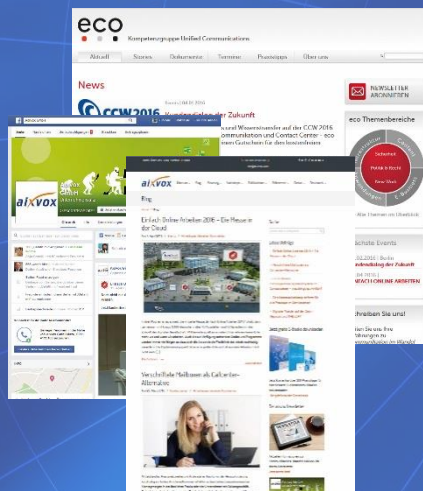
eco
Kompetenzgruppe Unified Communications

Aktuell Stories Dokumente Termine Praxistipps Über uns

News

CCW 2016 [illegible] der Zukunft

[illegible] und Wissenswerter auf der CCW 2016 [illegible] Communication und Contact Center - eco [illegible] Gutschein für den kostenlosen

NEWSLETTER ABONNIEREN

eco Themenbereiche

Sicherheit
Politik & Recht
New Work

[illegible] Events

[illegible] BERLIN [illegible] ONLINE ARBEITEN

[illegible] Sie uns!

aixvox

aixvox GmbH

aixvox

Blog

Einfach Online Arbeiten 2016 – Die Messe in der Cloud

Verschiedene Mailboxen als Callcenter-Alternative